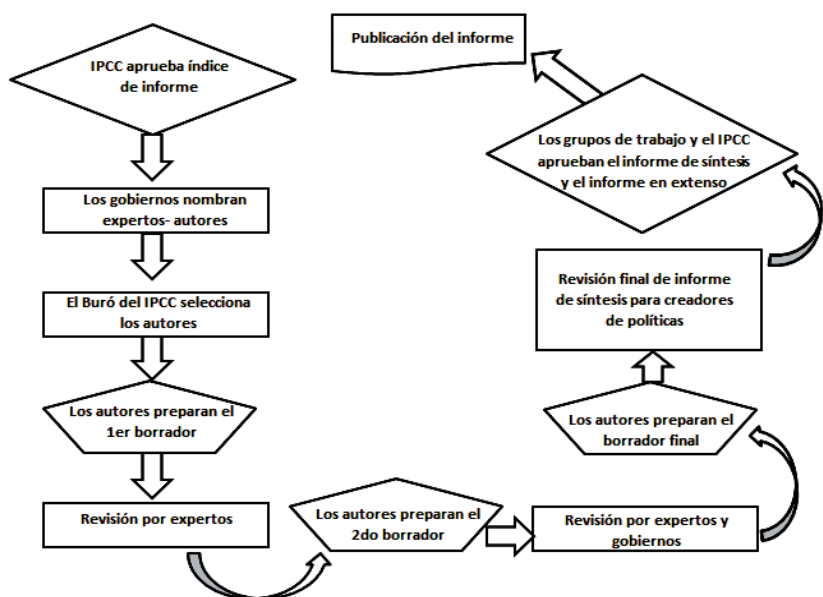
IPCC aprueba índice de informe

Los gobiernos nombran expertos- autores

El Buró del IPCC selecciona los autores

Los autores preparan el 1er borrador

Revisión por expertos

Los autores preparan el 2do borrador

Revisión por expertos y gobiernos

Los autores preparan el borrador final

Revisión final de informe de síntesis para creadores de políticas

Los grupos de trabajo y el IPCC aprueban el informe de síntesis y el informe en extenso

Publicación del informe